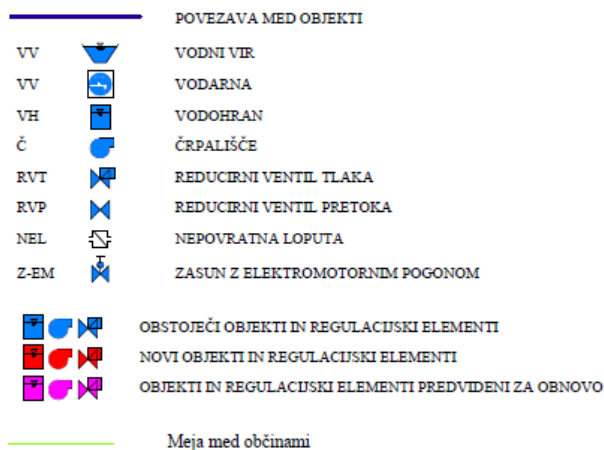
POVEZAVA MED OBJEKTI

| | |
|---|---|
| VV | VODNI VIR |
| VV | VODARNA |
| VH | VODOHRAN |
| Č | ČRPALIŠČE |
| RVT | REDUCIRNI VENTIL TLAKA |
| RVP | REDUCIRNI VENTIL PRETOKA |
| NEL | NEPOVRATNA LOPUTA |
| Z-EM | ZASUN Z ELEKTROMOTORNIM POGONOM |

OBSTOJEČI OBJEKTI IN REGULACIJSKI ELEMENTI
NOVI OBJEKTI IN REGULACIJSKI ELEMENTI
OBJEKTI IN REGULACIJSKI ELEMENTI PREDVIDENI ZA OBNOVO

Meja med občinami